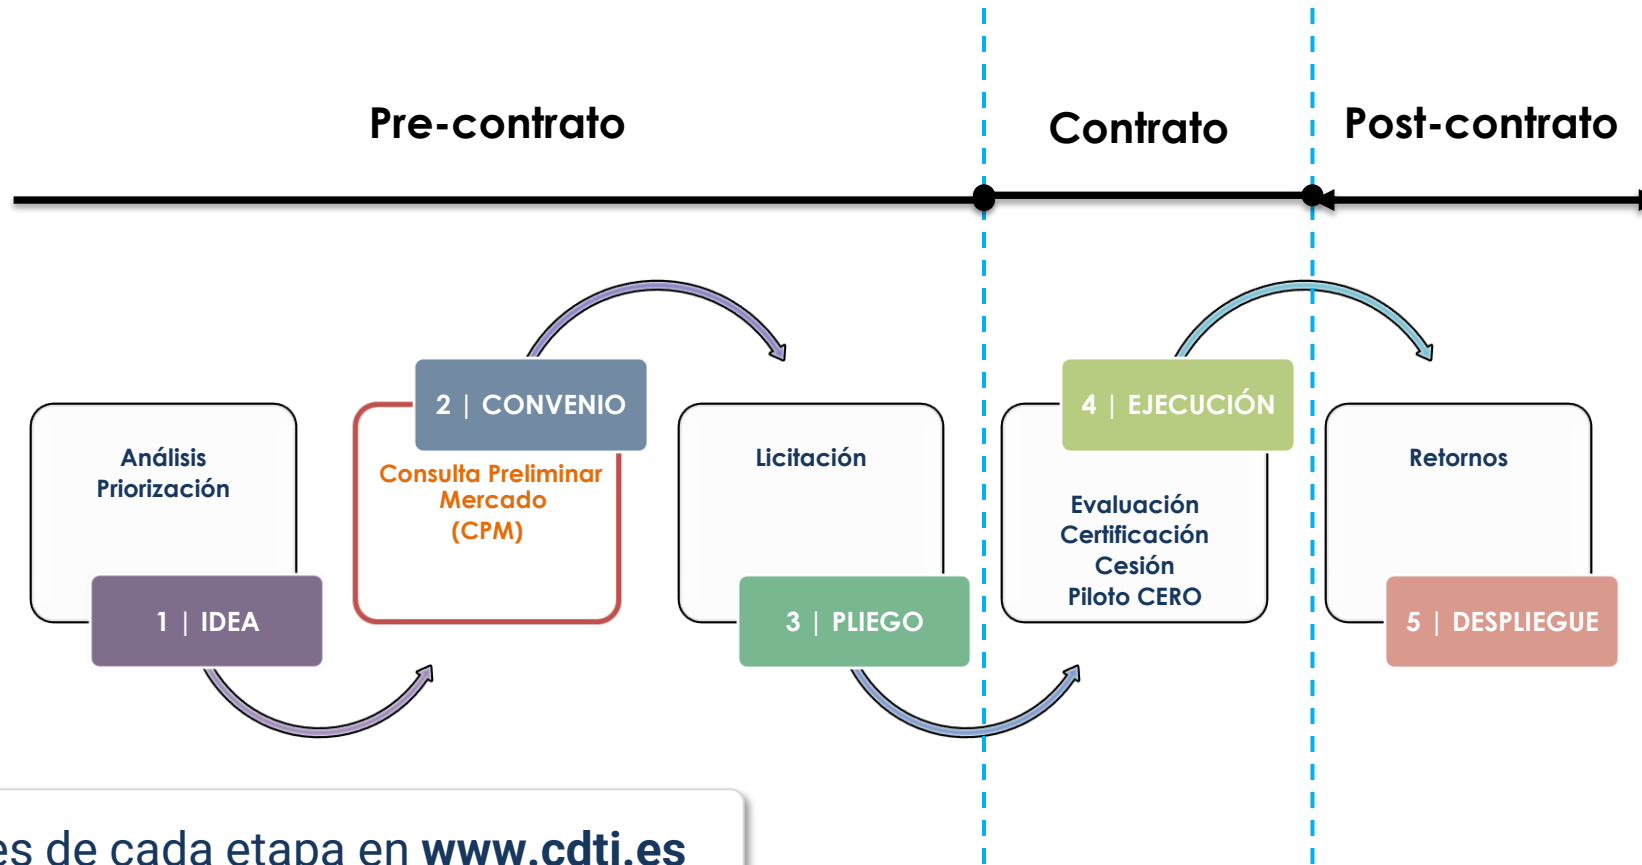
Pre-contrato

Contrato

Post-contrato

Análisis
Priorización

1 | IDEA

2 | CONVENIO

Consulta Preliminar Mercado (CPM)

Licitación

3 | PLIEGO

4 | EJECUCIÓN

Evaluación
Certificación
Cesión
Piloto CERO

Retornos

5 | DESPLIEGUE

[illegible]es de cada etapa en **www.cdti.es**